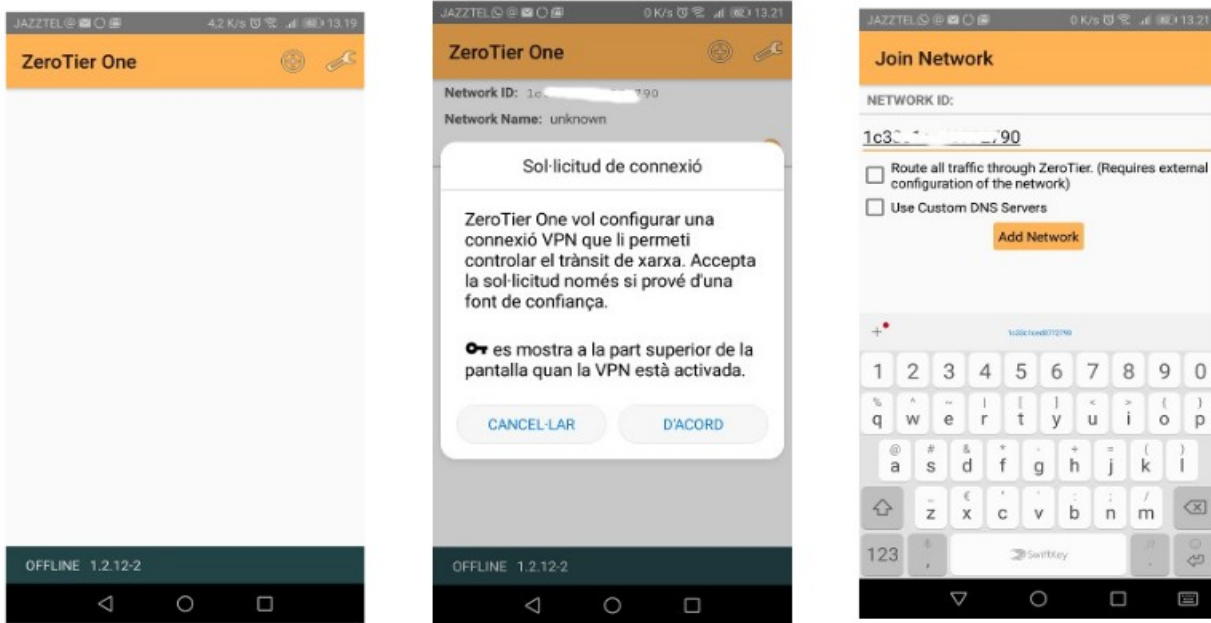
JAZZTEL 4,2 K/s 13.19

ZeroTier One

OFFLINE 1.2.12-2

JAZZTEL 0 K/s 13.21

ZeroTier One

Network ID: 1c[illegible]790

Network Name: unknown

Sol·licitud de connexió

ZeroTier One vol configurar una connexió VPN que li permeti controlar el trànsit de xarxa. Accepta la sol·licitud només si prové d'una font de confiança.

es mostra a la part superior de la pantalla quan la VPN està activada.

CANCEL·LAR

D'ACORD

OFFLINE 1.2.12-2

JAZZTEL 0 K/s 13.21

Join Network

NETWORK ID:

1c3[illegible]790

Route all traffic through ZeroTier. (Requires external configuration of the network)

Use Custom DNS Servers

Add Network

1 2 3 4 5 6 7 8 9 0

q w e r t y u i o p

a s d f g h j k l

z x c v b n m

123

SwiftKey